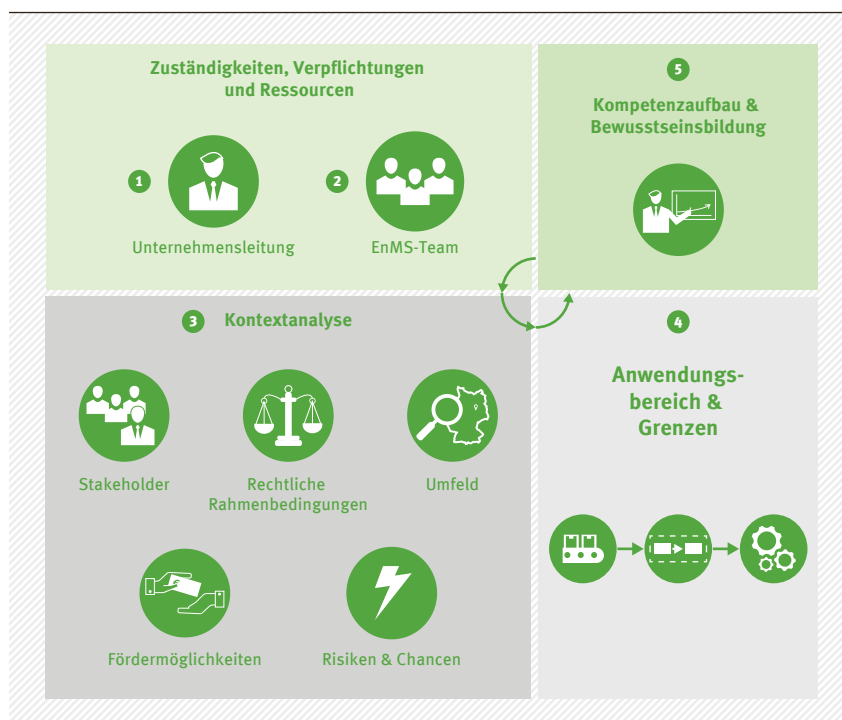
Zuständigkeiten, Verpflichtungen und Ressourcen

1

Unternehmensleitung

2

EnMS-Team

5

Kompetenzaufbau & Bewusstseinsbildung

3

Kontextanalyse

Stakeholder

Rechtliche Rahmenbedingungen

Umfeld

Fördermöglichkeiten

Risiken & Chancen

4

Anwendungsbereich & Grenzen